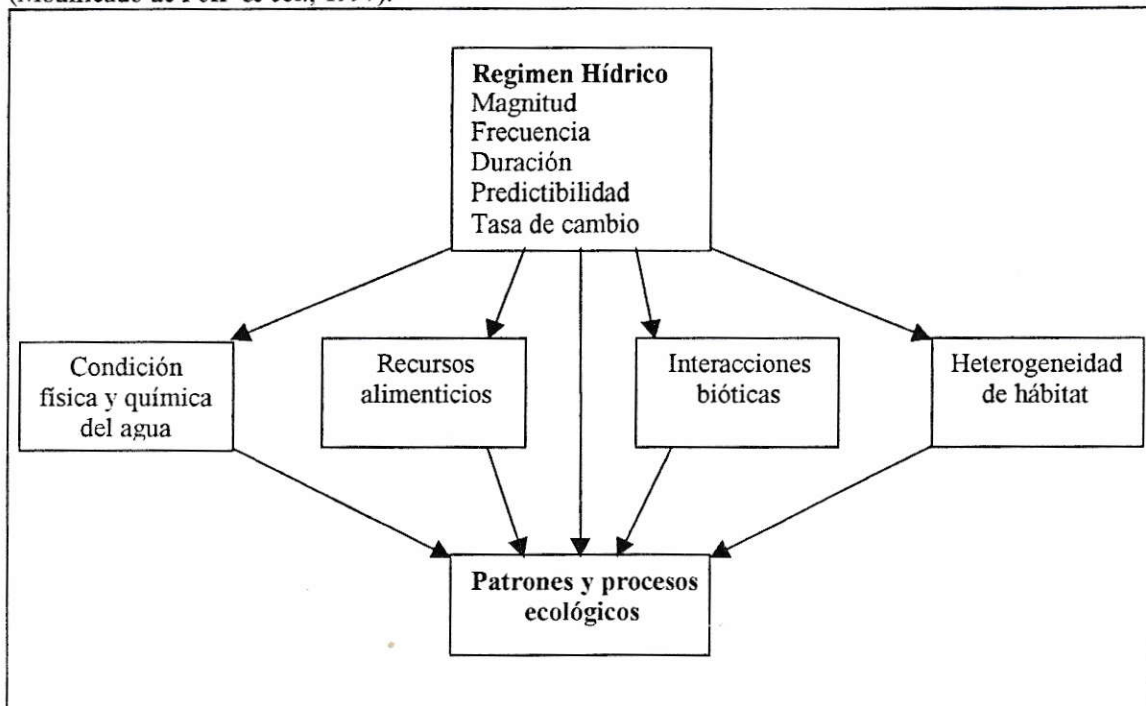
(Modificado de Poff et col., 1997).

**Regimen Hídrico**
Magnitud
Frecuencia
Duración
Predictibilidad
Tasa de cambio

Condición física y química del agua

Recursos alimenticios

Interacciones bióticas

Heterogeneidad de hábitat

**Patrones y procesos ecológicos**